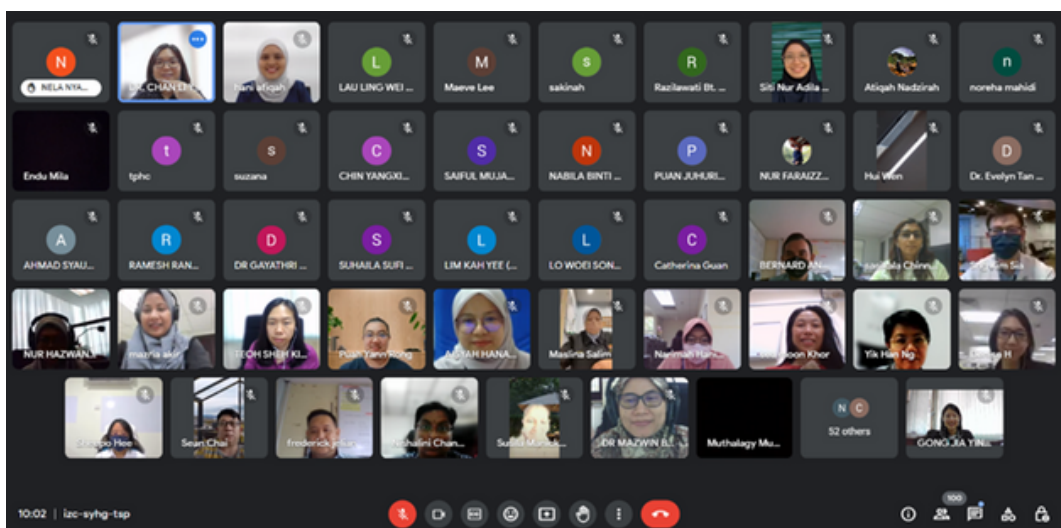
N
NELA NYA...
DR. CHAN LI...
Nani afiqah
L
LAU LING WEI ...
M
Maeve Lee
s
sakinah
R
Razilawati Bt. ...
Siti Nur Adila ...
Atiqah Nadzirah
n
noreha mahidi

Endu Mila
t
tphc
s
suzana
C
CHIN YANGXI...
S
SAIFUL MUJA...
N
NABILA BINTI ...
P
PUAN JUHURI...
NUR FARAIZZ...
Hui Wen
D
Dr. Evelyn Tan ...

A
AHMAD SYAU...
R
RAMESH RAN...
D
DR GAYATHRI ...
S
SUHAILA SUFI ...
L
LIM KAH YEE (...
L
LO WOEI SON...
C
Catherina Guan
BERNARD AN...
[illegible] Chinn...
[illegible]

NUR HAZWAN...
mazlia akir
TEOH SHEH KI...
Puan Yann Yong
AISAH HANA...
Maslina Salim
Nanimah Han...
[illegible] Khor
Yik Han Ng
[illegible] H

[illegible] Hee
Sean Chai
frederick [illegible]
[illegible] Chan...
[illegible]
DR MAZWIN B...
Muthalagy Mu...
N C
52 others
GONG JIA YIN...

10:02 | izc-syhg-tsp
100